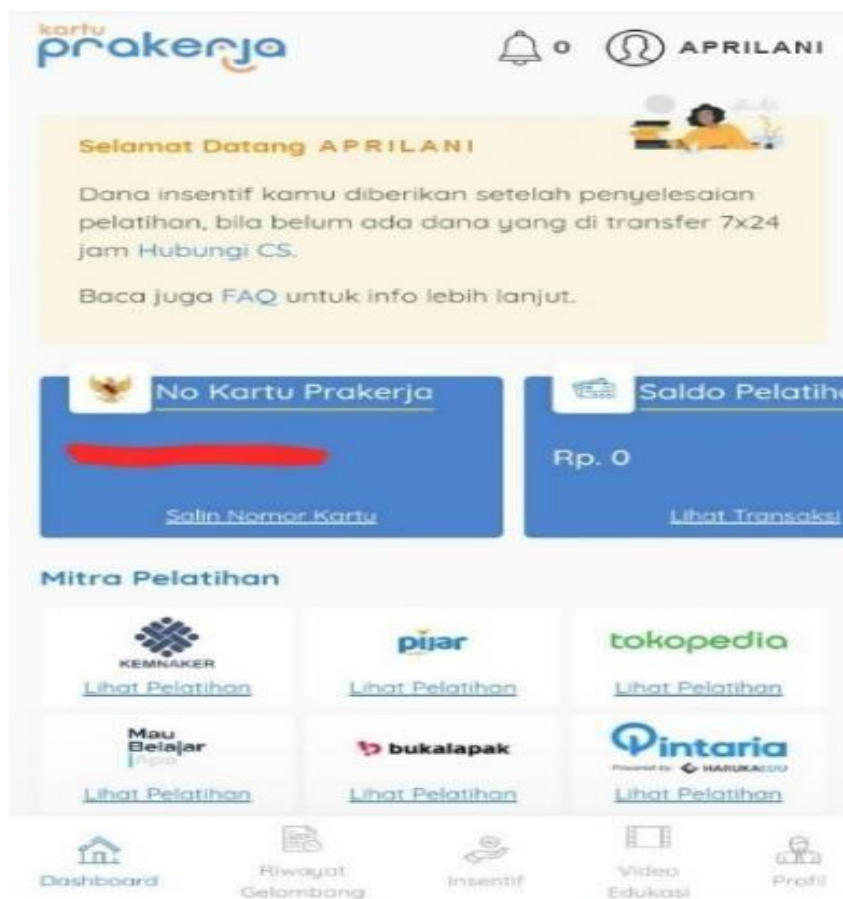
kartu prakerja

0 APRILANI

Selamat Datang APRILANI

Dana insentif kamu diberikan setelah penyelesaian pelatihan, bila belum ada dana yang di transfer 7x24 jam Hubungi CS.

Baca juga FAQ untuk info lebih lanjut.

No Kartu Prakerja

Salin Nomor Kartu

Saldo Pelatih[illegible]

Rp. 0

Lihat Transaksi

Mitra Pelatihan

KEMNAKER
Lihat Pelatihan

pijar
Lihat Pelatihan

tokopedia
Lihat Pelatihan

Mau Belajar Apa
Lihat Pelatihan

bukalapak
Lihat Pelatihan

Pintaria
Powered by HARUKAEDU
Lihat Pelatihan

Dashboard

Riwayat Gelombang

Insentif

Video Edukasi

Profil